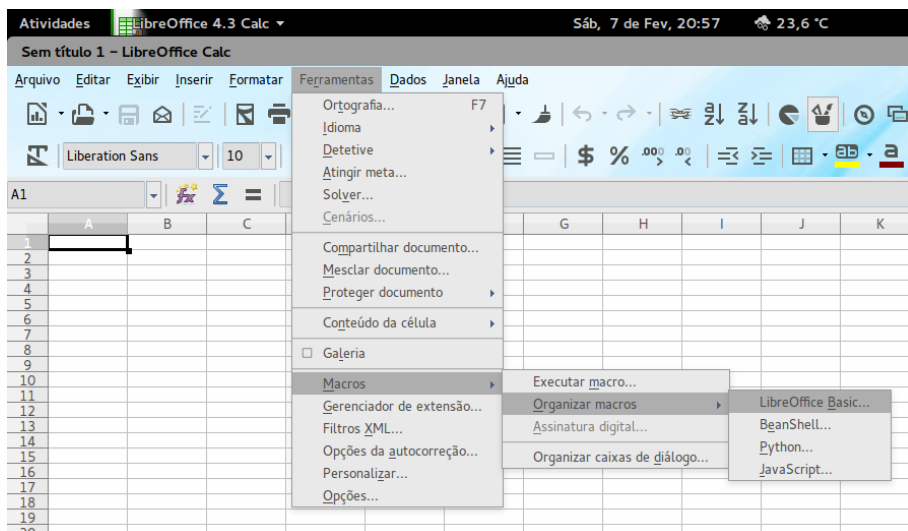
Atividades LibreOffice 4.3 Calc ▾ Sáb, 7 de Fev, 20:57 23,6 °C

Sem título 1 – LibreOffice Calc

Arquivo Editar Exibir Inserir Formatar Ferramentas Dados Janela Ajuda

Liberation Sans 10

A1

A B C G H I J K

1
2
3
4
5
6
7
8
9
10
11
12
13
14
15
16
17
18
19

Ortografia... F7
Idioma
Detetive
Atingir meta...
Solver...
Cenários...
Compartilhar documento...
Mesclar documento...
Proteger documento
Conteúdo da célula
Galeria
Macros
Gerenciador de extensão...
Filtros XML...
Opções da autocorreção...
Personalizar...
Opções...

Executar macro...
Organizar macros
Assinatura digital...
Organizar caixas de diálogo...

LibreOffice Basic...
BeanShell...
Python...
JavaScript...